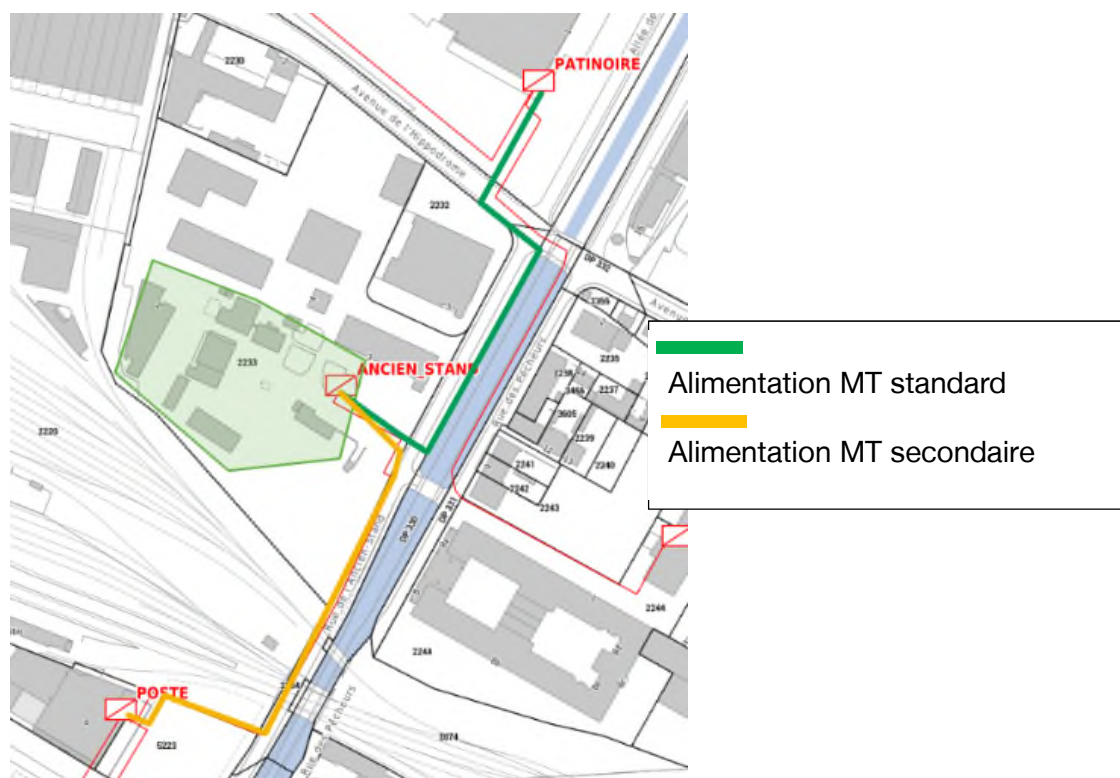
PATINOIRE

Allée de

Avenue de l'Hippodrome

2230

2232

2233

ANCIEN_STAND

2220

Rue des Pêcheurs

Rue de l'Ancien-Stand

DP 332

DP 330

DP 331

Avenue

2359

2235

1238

3466

2237

3605

2239

2240

2241

2242

2243

2244

2246

2074

POSTE

5223

Alimentation MT standard

Alimentation MT secondaire